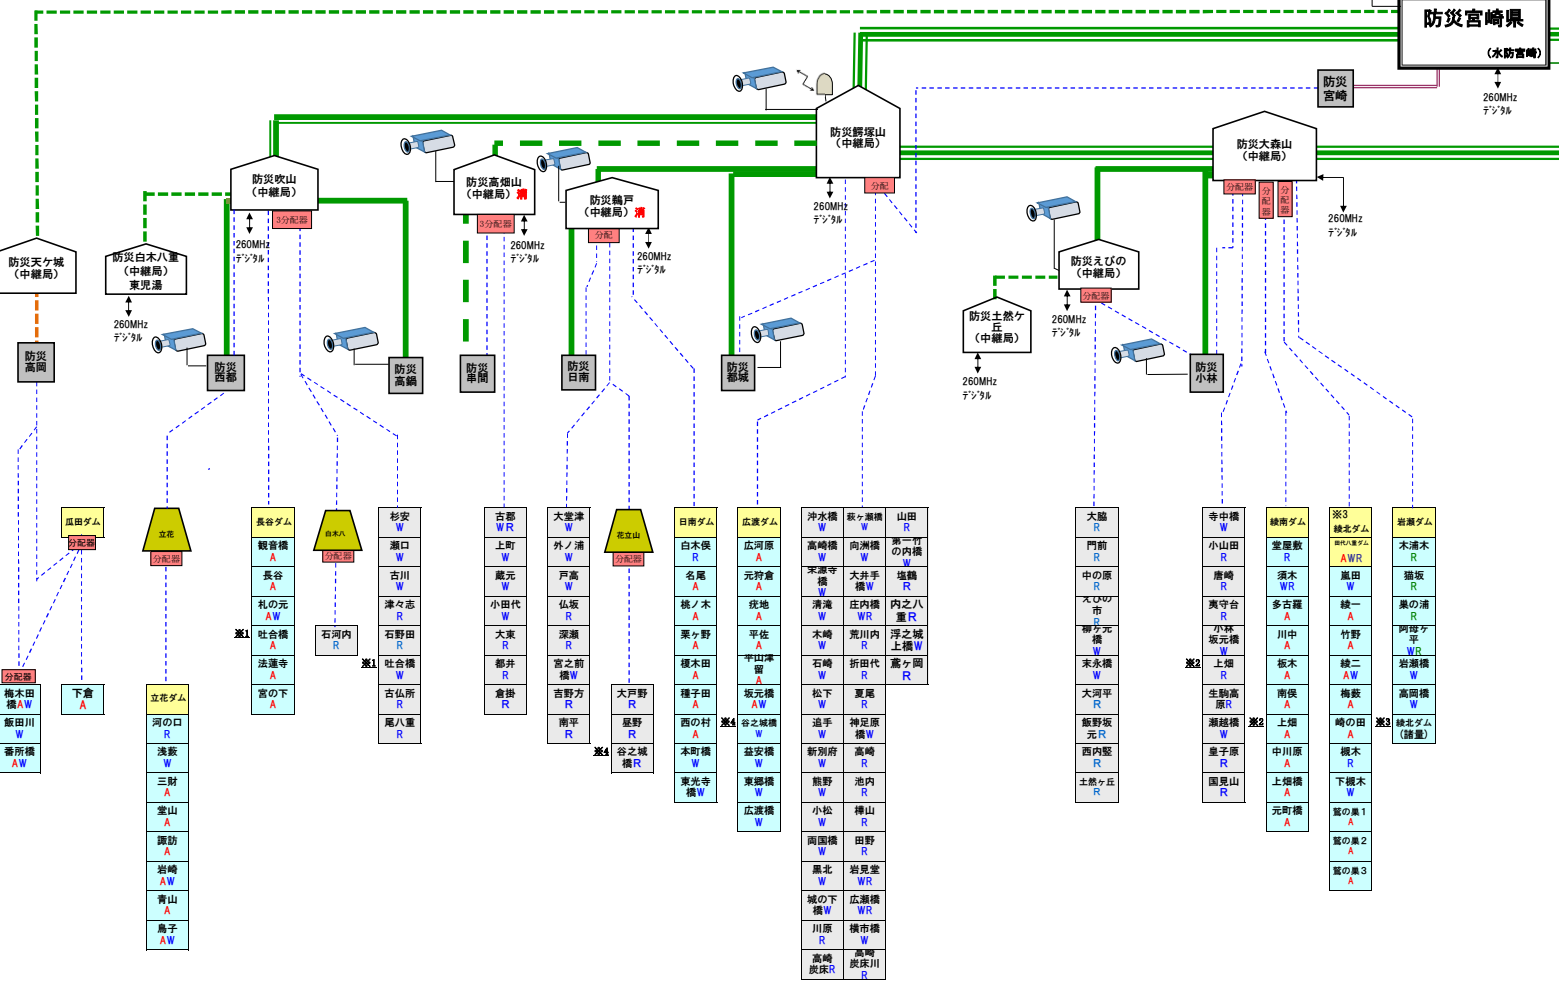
防災宮崎県
（水防宮崎）
260MHz
ﾃﾞｼﾞﾀﾙ
防災宮崎

防災鰐塚山（中継局）
分配
260MHz ﾃﾞｼﾞﾀﾙ

防災大森山（中継局）
分配器
分配器
分配器
260MHz ﾃﾞｼﾞﾀﾙ

防災吹山（中継局）
3分配器
260MHz ﾃﾞｼﾞﾀﾙ

防災高畑山（中継局）満
3分配器
260MHz ﾃﾞｼﾞﾀﾙ

防災鵜戸（中継局）満
分配
260MHz ﾃﾞｼﾞﾀﾙ

防災天ケ城（中継局）
防災白木八重（中継局）東児湯
260MHz ﾃﾞｼﾞﾀﾙ

防災えびの（中継局）
分配器
260MHz ﾃﾞｼﾞﾀﾙ
防災土然ケ丘（中継局）
260MHz ﾃﾞｼﾞﾀﾙ

防災高岡
防災西都
防災高鍋
防災串間
防災日南
防災都城
防災小林

瓜田ダム
分配器
分配器
梅木田橋 AW
飯田川 W
番所橋 AW
下倉 A

立花
分配器
立花ダム
河の口 R
浅薮 W
三財 A
堂山 A
諏訪 A
岩崎 AW
青山 A
鳥子 AW

長谷ダム
観音橋 A
長谷 A
札の元 AW
※1 吐合橋 A
法蓮寺 A
宮の下 A

白木八
分配器
石河内 R

杉安 W
瀬口 W
古川 W
津々志 R
石野田 R
※1 吐合橋 W
古仏所 R
尾八重 R

古都 WR
上町 W
蔵元 W
小田代 W
大束 R
都井 R
倉掛 R

大堂津 W
外ノ浦 W
戸高 W
仏坂 R
深瀬 R
宮之前橋 W
吉野方 R
南平 R

花立山
分配器
大戸野 R
昼野 R
※4 谷之城橋 R

日南ダム
白木俣 R
名尾 A
桃ノ木 A
栗ケ野 A
榎木田 A
種子田 A
西の村 A
本町橋 W
東光寺橋 W

広渡ダム
広河原 A
元狩倉 A
牧地 A
平佐 A
平山津留 A
坂元橋 AW
※4 谷之城橋 W
益安橋 W
東郷橋 W
広渡橋 W

沖水橋 W
高崎橋 W
末源寺橋 W
清滝 W
木崎 W
石崎 W
松下 W
追手 W
新別府 W
熊野 W
小松 W
両国橋 W
黒北 W
城の下橋 W
川原 R
高崎炭床 R

萩ケ瀬橋 W
向洲橋 W
大井手橋 W
庄内橋 WR
荒川内 R
折田代 R
夏尾 R
神足原橋 W
高崎 R
池内 R
樽山 R
田野 R
岩見堂 WR
広瀬橋 WR
横市橋 W
高崎炭床川 R

山田 R
第一竹の内橋 W
塩鶴 R
内之八重 R
浮之城上橋 W
鳶ケ岡 R

大脇 R
門前 R
中の原 R
えびの市 R
柳ケ元橋 W
末永橋 W
大河平 R
飯野坂元 R
西内竪 R
土然ケ丘 R

寺中橋 W
小山田 R
唐崎 R
爽守合 R
小林坂元橋 W
※2 上畑 R
生駒高原 R
瀬越橋 W
皇子原 R
国見山 R

綾南ダム
堂屋敷 R
須木 WR
多古羅 A
川中 A
板木 A
南俣 A
※2 上畑 A
中川原 A
上畑橋 A
元町橋 A

※3
綾北ダム
田代八重ダム AWR
嵐田 W
綾一 A
竹野 A
綾二 AW
梅薮 A
崎の田 A
榧木 R
下榧木 W
萱の巣1 A
萱の巣2 A
萱の巣3 A

岩瀬ダム
木浦木 R
猫坂 R
巣の浦 R
阿昼ケ平 WR
岩瀬橋 W
高岡橋 W
※3 綾北ダム（諸量）